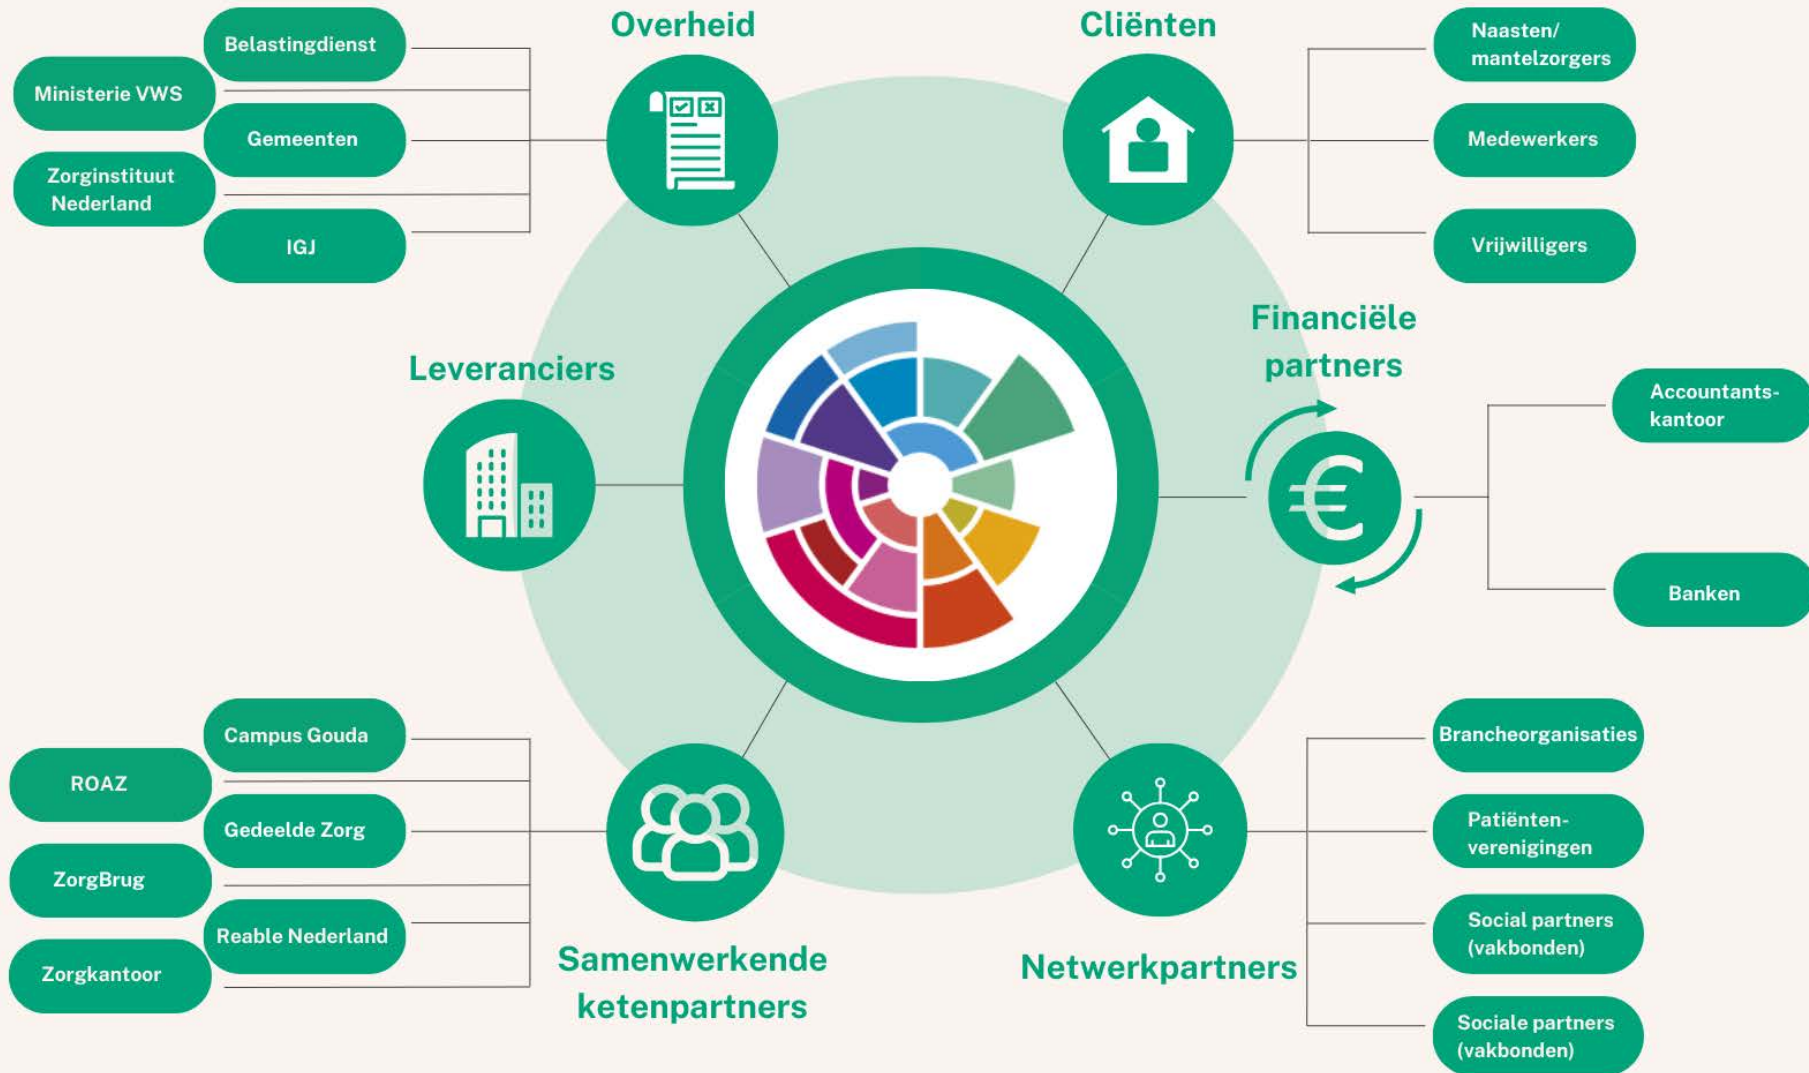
Overheid

Belastingdienst

Ministerie VWS

Gemeenten

Zorginstituut Nederland

IGJ

Cliënten

Naasten/ mantelzorgers

Medewerkers

Vrijwilligers

Leveranciers

Financiële partners

Accountantskantoor

Banken

Campus Gouda

ROAZ

Gedeelde Zorg

ZorgBrug

Reable Nederland

Zorgkantoor

Samenwerkende ketenpartners

Netwerkpartners

Brancheorganisaties

Patiëntenverenigingen

Social partners (vakbonden)

Sociale partners (vakbonden)